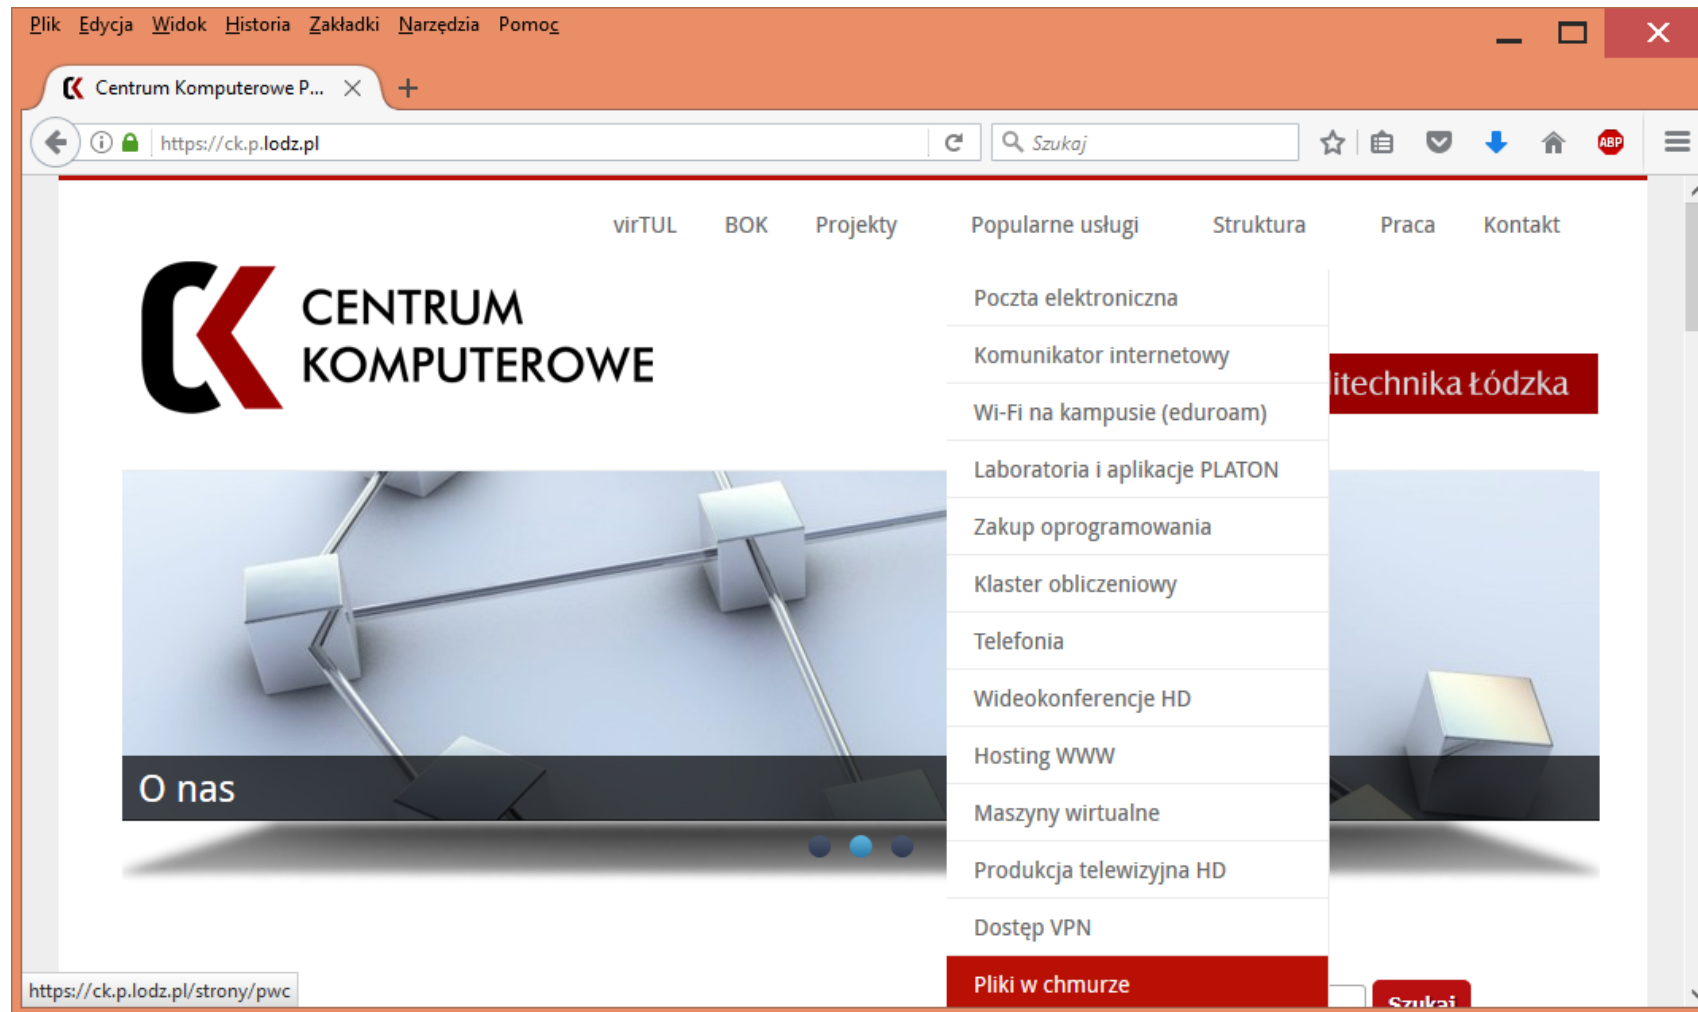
Plik Edycja Widok Historia Zakładki Narzędzia Pomoc

Centrum Komputerowe P...

https://ck.p.lodz.pl

Szukaj

ABP

virTUL BOK Projekty Popularne usługi Struktura Praca Kontakt

CENTRUM KOMPUTEROWE

Poczta elektroniczna
Komunikator internetowy
Wi-Fi na kampusie (eduroam)
Laboratoria i aplikacje PLATON
Zakup oprogramowania
Klaster obliczeniowy
Telefonia
Wideokonferencje HD
Hosting WWW
Maszyny wirtualne
Produkcja telewizyjna HD
Dostęp VPN
Pliki w chmurze

itechnika Łódzka

O nas

https://ck.p.lodz.pl/strony/pwc

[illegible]